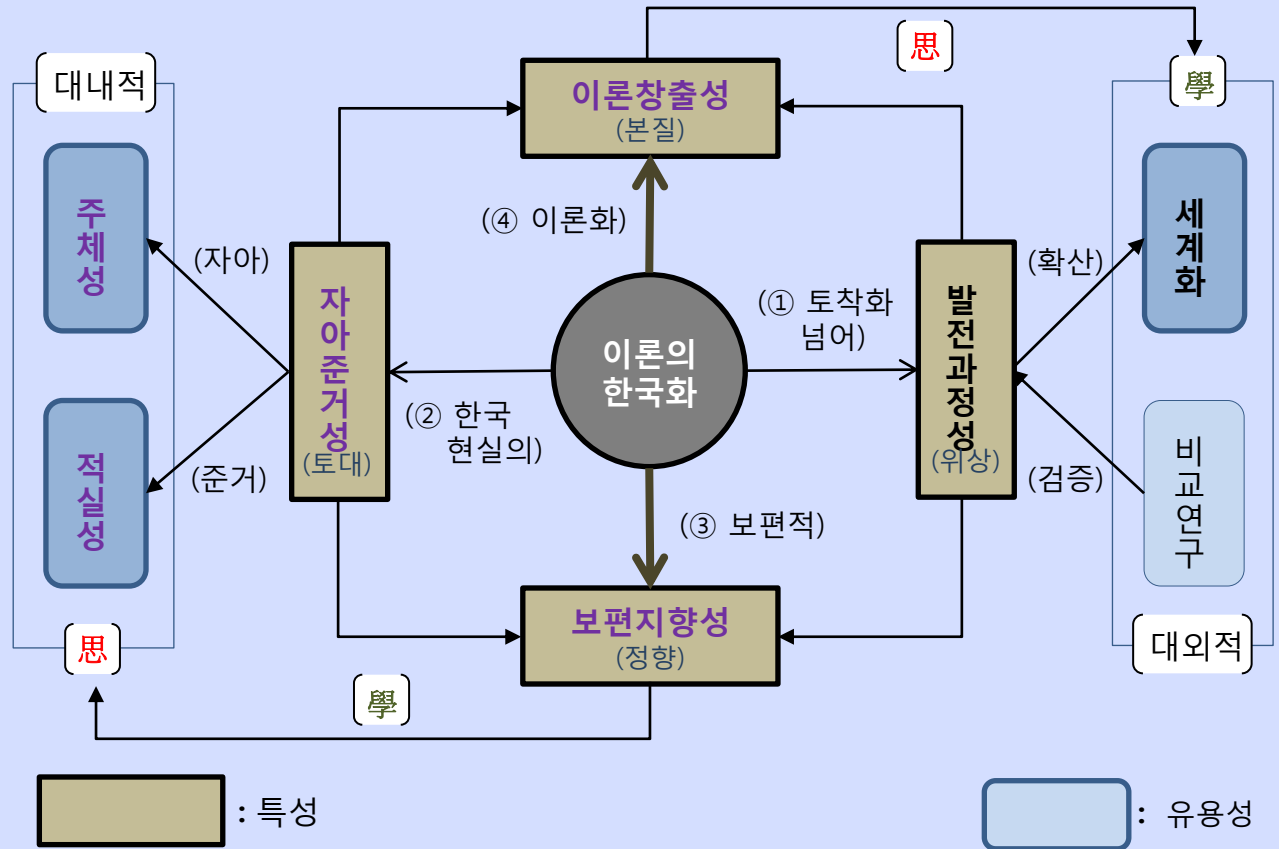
思

대내적

學

이론창출성
(본질)

주체성

(④ 이론화)

세계화

(자아)

자아준거성
(토대)

(① 토착화 넘어)

(확산)

이론의 한국화

발전과정성
(위상)

적실성

(② 한국 현실의)

비교연구

(준거)

(검증)

(③ 보편적)

보편지향성
(정향)

思

대외적

學

: 특성

: 유용성